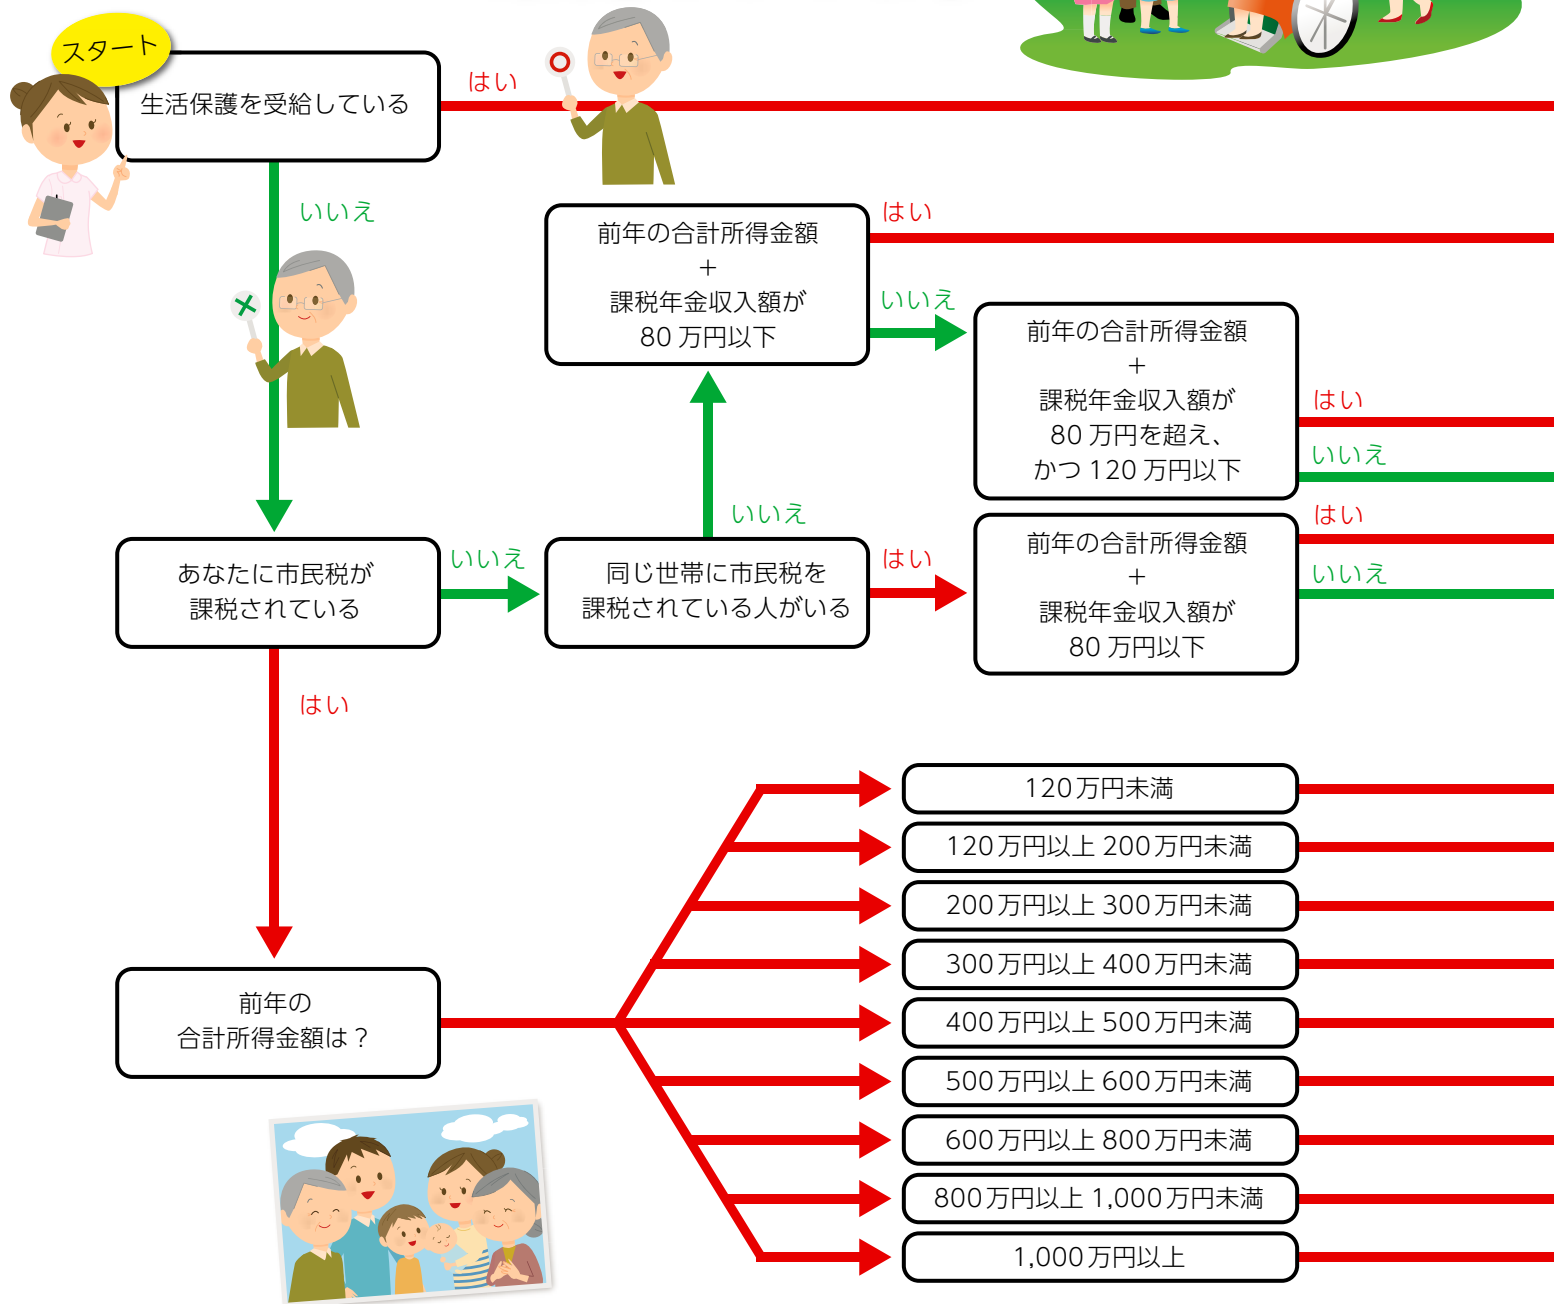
スタート

生活保護を受給している

はい

いいえ

前年の合計所得金額
+
課税年金収入額が
80 万円以下

はい

いいえ

前年の合計所得金額
+
課税年金収入額が
80 万円を超え、
かつ 120 万円以下

はい

いいえ

あなたに市民税が
課税されている

いいえ

同じ世帯に市民税を
課税されている人がいる

いいえ

はい

はい

いいえ

前年の合計所得金額
+
課税年金収入額が
80 万円以下

はい

前年の
合計所得金額は？

120万円未満

120万円以上 200万円未満

200万円以上 300万円未満

300万円以上 400万円未満

400万円以上 500万円未満

500万円以上 600万円未満

600万円以上 800万円未満

800万円以上 1,000万円未満

1,000万円以上